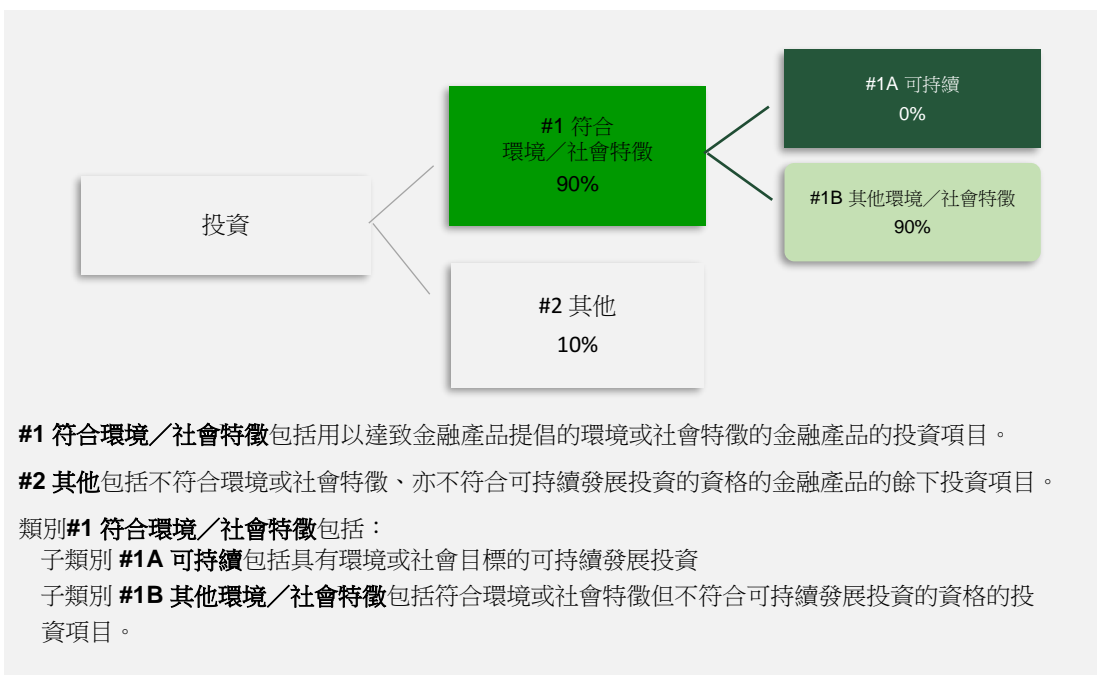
投資

#1 符合環境／社會特徵
90%

#1A 可持續
0%

#1B 其他環境／社會特徵
90%

#2 其他
10%

**#1 符合環境／社會特徵**包括用以達致金融產品提倡的環境或社會特徵的金融產品的投資項目。

**#2 其他**包括不符合環境或社會特徵、亦不符合可持續發展投資的資格的金融產品的餘下投資項目。

類別**#1 符合環境／社會特徵**包括：
子類別 **#1A 可持續**包括具有環境或社會目標的可持續發展投資
子類別 **#1B 其他環境／社會特徵**包括符合環境或社會特徵但不符合可持續發展投資的資格的投資項目。